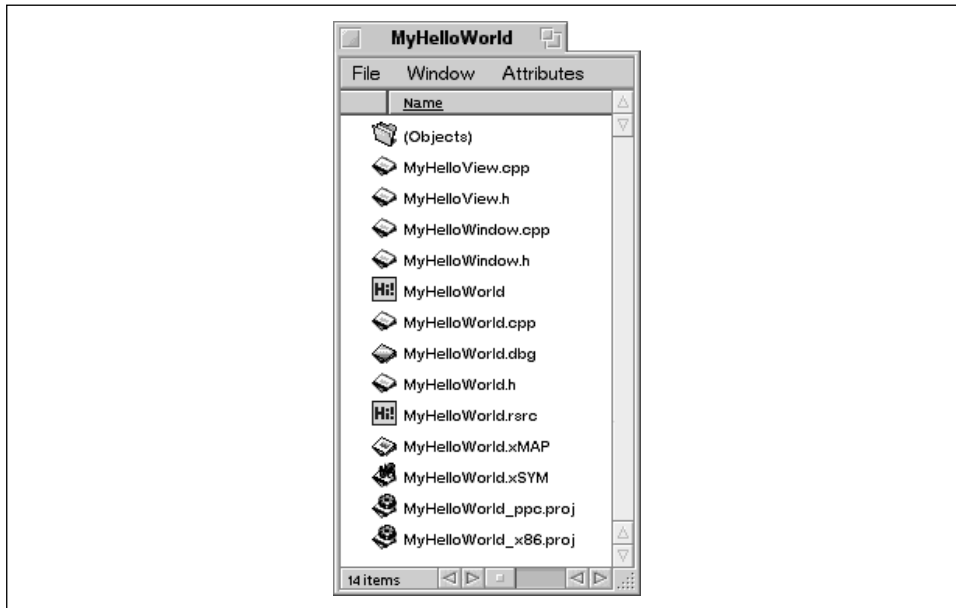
MyHelloWorld

File Window Attributes

Name

(Objects)

MyHelloView.cpp

MyHelloView.h

MyHelloWindow.cpp

MyHelloWindow.h

Hi! MyHelloWorld

MyHelloWorld.cpp

MyHelloWorld.dbg

MyHelloWorld.h

Hi! MyHelloWorld.rsrc

MyHelloWorld.xMAP

MyHelloWorld.xSYM

MyHelloWorld_ppc.proj

MyHelloWorld_x86.proj

14 items